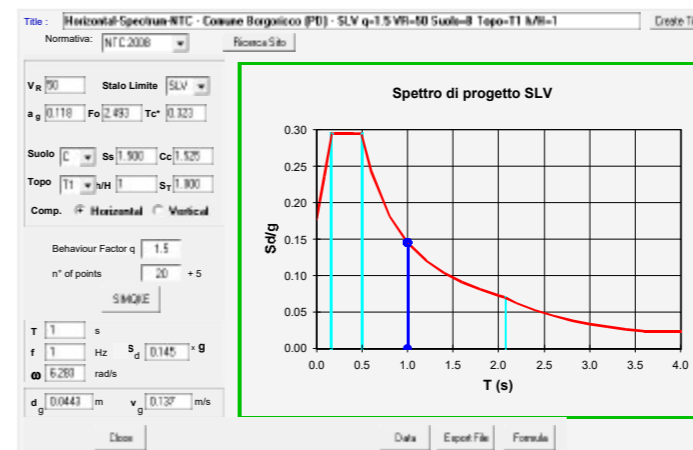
Title : Horizontal-Spectrum-NTC - Comune Borgoricco (PD) - SLV q=1.5 VR=50 Suolo=B Topo=T1 h/H=1

Create Ti

Normativa: NTC 2008

Ricerca Sito

$V_R$ 50 Stato Limite SLV

$a_g$ 0.118 Fo 2.493 Tc* 0.323

Suolo C Ss 1.500 Cc 1.525

Topo T1 h/H 1 $S_T$ 1.000

Comp. Horizontal Vertical

Behaviour Factor q 1.5

n° of points 20 + 5

SIMQKE

T 1 s

f 1 Hz $S_d$ 0.145 x g

ω 6.280 rad/s

$d_g$ 0.0443 m $v_g$ 0.137 m/s

Spettro di progetto SLV

Sd/g

0.30
0.25
0.20
0.15
0.10
0.05
0.00

0.0 0.5 1.0 1.5 2.0 2.5 3.0 3.5 4.0

T (s)

Close

Data Export File Formula